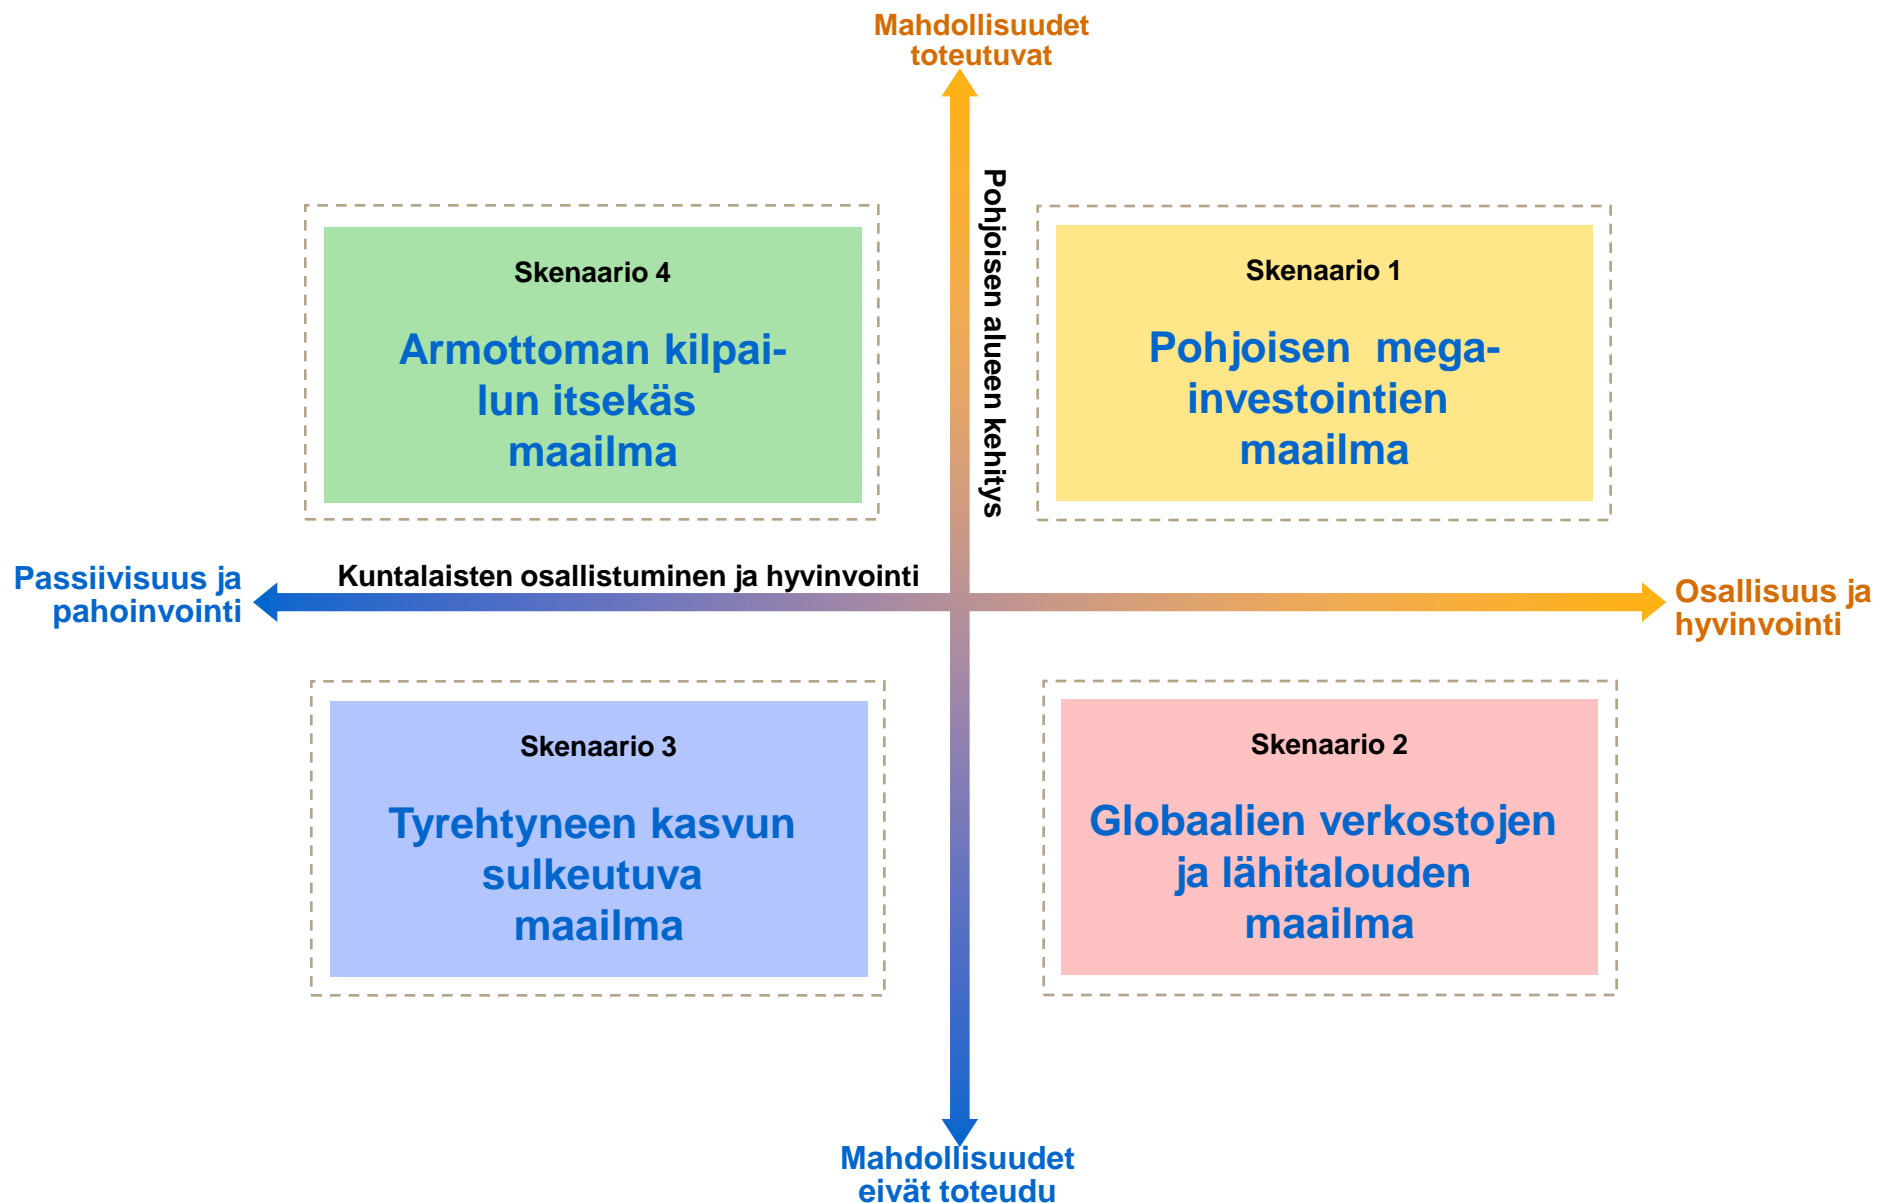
Mahdollisuudet toteutuvat

Pohjoisen alueen kehitys

Skenaario 4

Armottoman kilpailun itsekäs maailma

Skenaario 1

Pohjoisen mega-investointien maailma

Passiivisuus ja pahoinvointi

Kuntalaisten osallistuminen ja hyvinvointi

Osallisuus ja hyvinvointi

Skenaario 3

Tyrehtyneen kasvun sulkeutuva maailma

Skenaario 2

Globaalien verkostojen ja lähitalouden maailma

Mahdollisuudet eivät toteudu